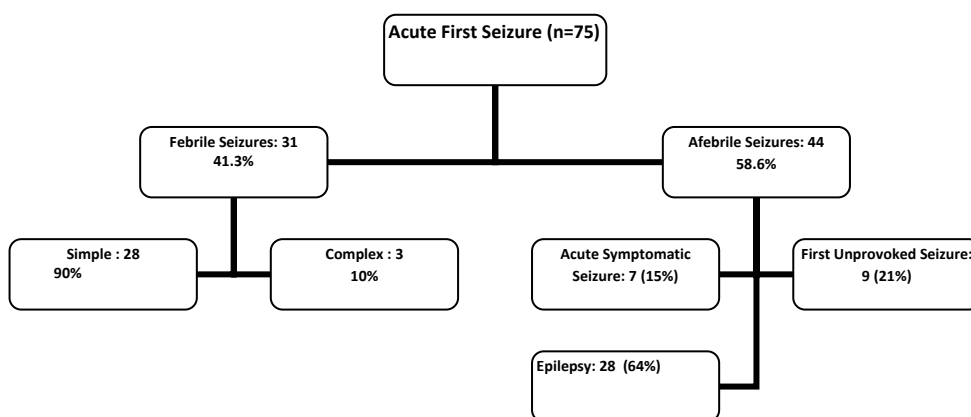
Acute First Seizure (n=75)

Febrile Seizures: 31
41.3%

Afebrile Seizures: 44
58.6%

Simple : 28
90%

Complex : 3
10%

Acute Symptomatic Seizure: 7 (15%)

First Unprovoked Seizure: 9 (21%)

Epilepsy: 28 (64%)